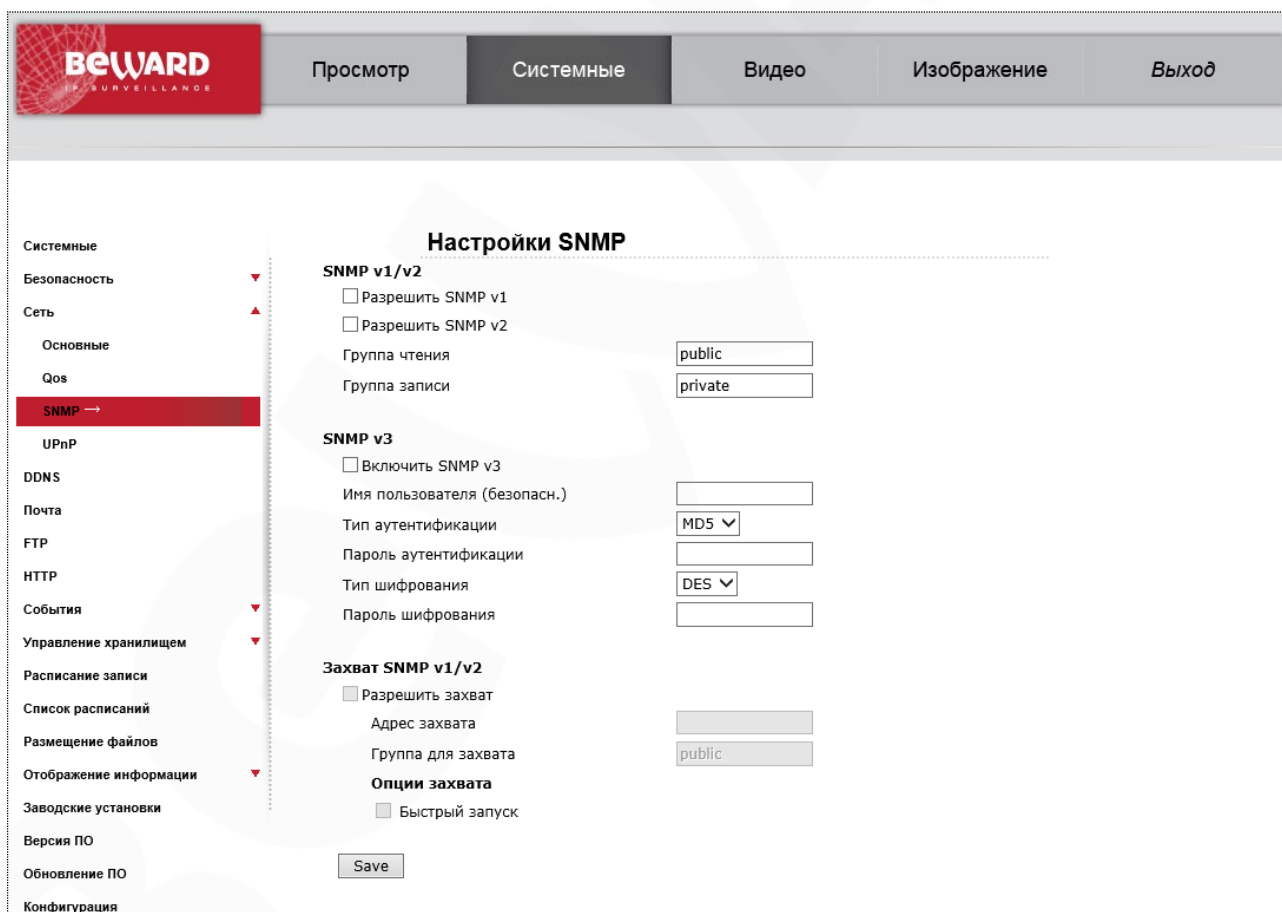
BEWARD
IP SURVEILLANCE

Просмотр
Системные
Видео
Изображение
Выход

Системные
Безопасность
Сеть
Основные
Qos
SNMP →
UPnP
DDNS
Почта
FTP
HTTP
События
Управление хранилищем
Расписание записи
Список расписаний
Размещение файлов
Отображение информации
Заводские установки
Версия ПО
Обновление ПО
Конфигурация

Настройки SNMP

SNMP v1/v2
Разрешить SNMP v1
Разрешить SNMP v2
Группа чтения public
Группа записи private

SNMP v3
Включить SNMP v3
Имя пользователя (безопасн.)
Тип аутентификации MD5
Пароль аутентификации
Тип шифрования DES
Пароль шифрования

Захват SNMP v1/v2
Разрешить захват
Адрес захвата
Группа для захвата public
Опции захвата
Быстрый запуск

Save